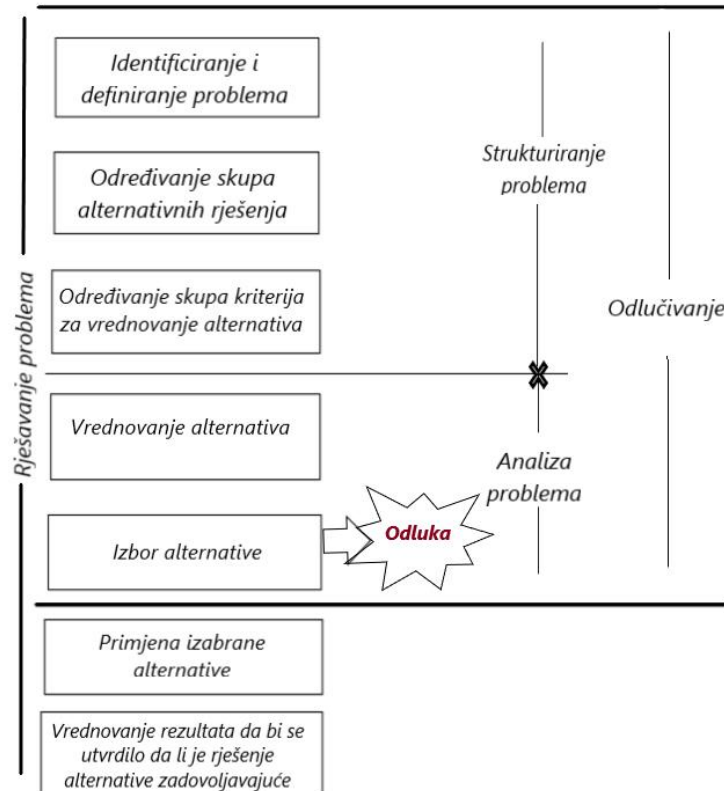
Rješavanje problema

Identificiranje i definiranje problema

Određivanje skupa alternativnih rješenja

Određivanje skupa kriterija za vrednovanje alternativa

Vrednovanje alternativa

Izbor alternative

Odluka

Strukturiranje problema

Analiza problema

Odlučivanje

Primjena izabrane alternative

Vrednovanje rezultata da bi se utvrdilo da li je rješenje alternative zadovoljavajuće